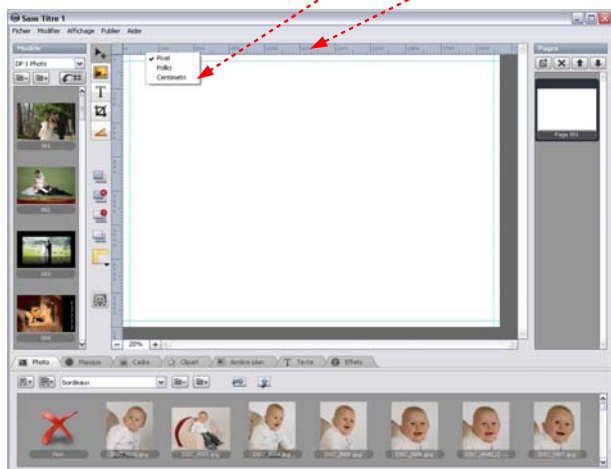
Sans Titre 1

Fichier Modifier Affichage Publier Aide

Modèle

DP 1 Photo

001

002

003

004

Pixel
Pollici
Centimetre

Pages

Page 001

20%

Photo Masque Cadre Clipart Arrière plan Texte Effets

bordeaux

Rien

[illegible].jpg

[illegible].jpg

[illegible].jpg

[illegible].jpg

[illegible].jpg

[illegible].jpg

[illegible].jpg